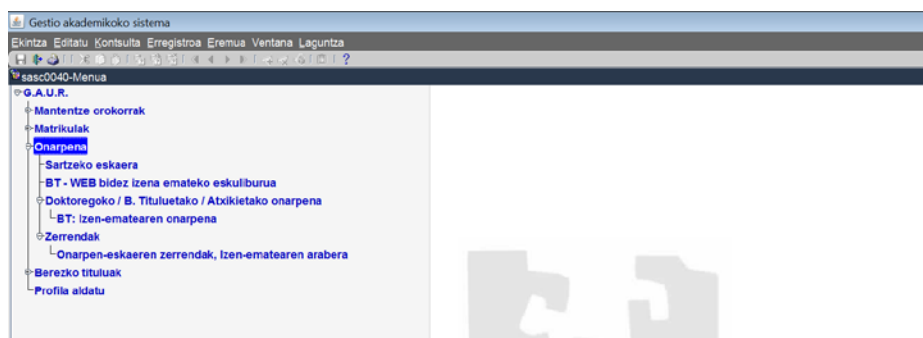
Gestio akademikoko sistema

Ekintza Editatu Kontsulta Erregistroa Eremua Ventana Laguntza

sasc0040-Menua

G.A.U.R.
Mantentze orokorrak
Matrikulak
Onarpena
Sartzeko eskaera
BT - WEB bidez izena emateko eskuliburua
Doktoregoko / B. Tituluetako / Atxikietako onarpena
BT: Izen-ematearen onarpena
Zerrendak
Onarpen-eskaeren zerrendak, Izen-ematearen arabera
Berezko tituluak
Profila aldatu